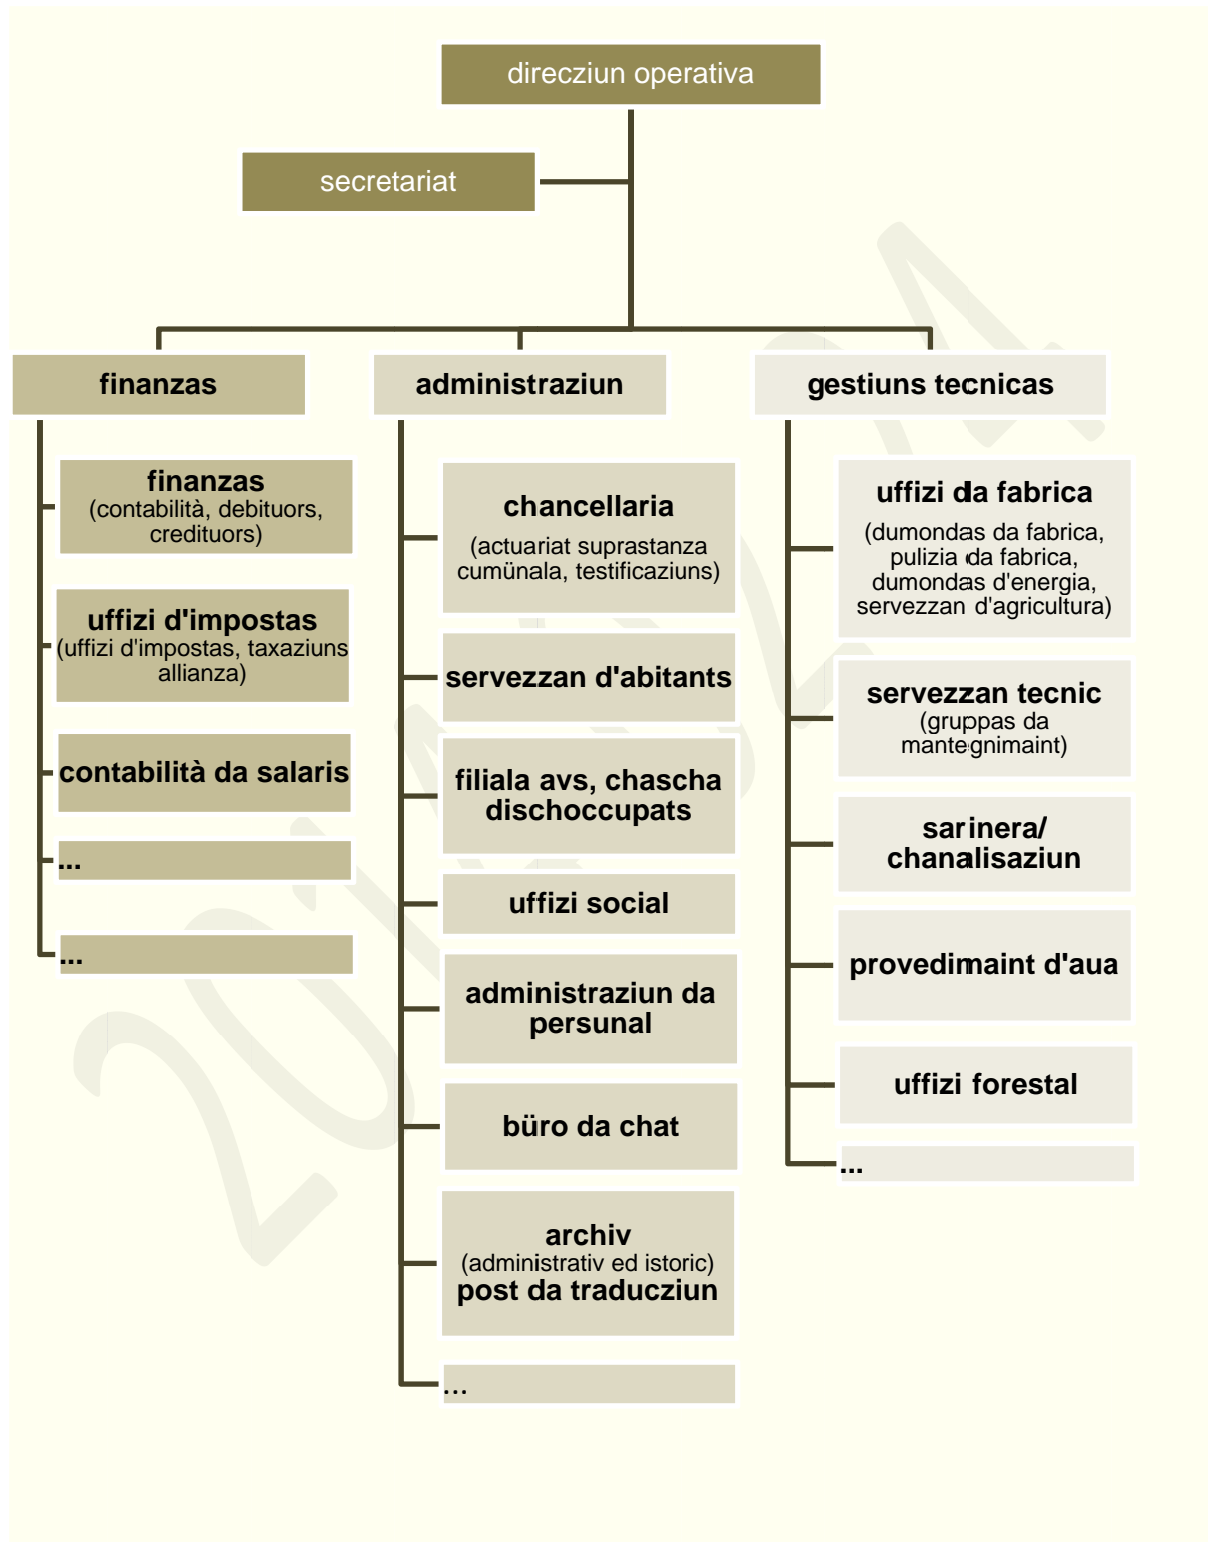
direcziun operativa

secretariat

finanzas

finanzas
(contabilità, debituors, credituors)

uffizi d'impostas
(uffizi d'impostas, taxaziuns allianza)

contabilità da salaris

...

...

administraziun

chancellaria
(actuariat suprastanza cumünala, testificaziuns)

servezzan d'abitants

filiala avs, chascha dischoccupats

uffizi social

administraziun da persunal

büro da chat

archiv
(administrativ ed istoric)
post da traducziun

...

gestiuns tecnicas

uffizi da fabrica
(dumondas da fabrica, pulizia da fabrica, dumondas d'energia, servezzan d'agricultura)

servezzan tecnic
(gruppas da mantegnimaint)

sarinera/ chanalisaziun

provedimaint d'aua

uffizi forestal

...